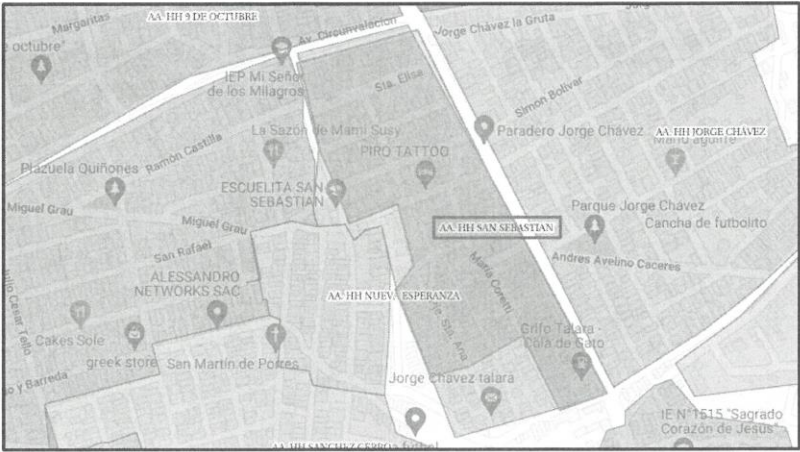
Margaritas
AA. HH 9 DE OCTUBRE
octubre"
Av. Circunvalacion
Jorge Chávez la Gruta
IEP Mi Señor de los Milagros
Sta. Elisa
Simon Bolivar
La Sazón de Mami Susy
Paradero Jorge Chávez
AA. HH JORGE CHÁVEZ
Mario aguirre
Plazuela Quiñones
Ramón Castilla
PIRO TATTOO
ESCUELITA SAN SEBASTIAN
Miguel Grau
Miguel Grau
Parque Jorge Chavez
Cancha de futbolito
AA. HH SAN SEBASTIAN
San Rafael
Andres Avelino Caceres
ALESSANDRO NETWORKS SAC
AA. HH NUEV_ ESPERANZA
Maria Coretti
Sta. Ana
Cesar Tello
Cakes Sole
Grifo Talara - Cola de Pato
y Barreda
greek store
San Martín de Porres
Jorge Chavez talara
IE N°1515 "Sagrado Corazón de Jesús"
AA. HH SANCHEZ CERRO